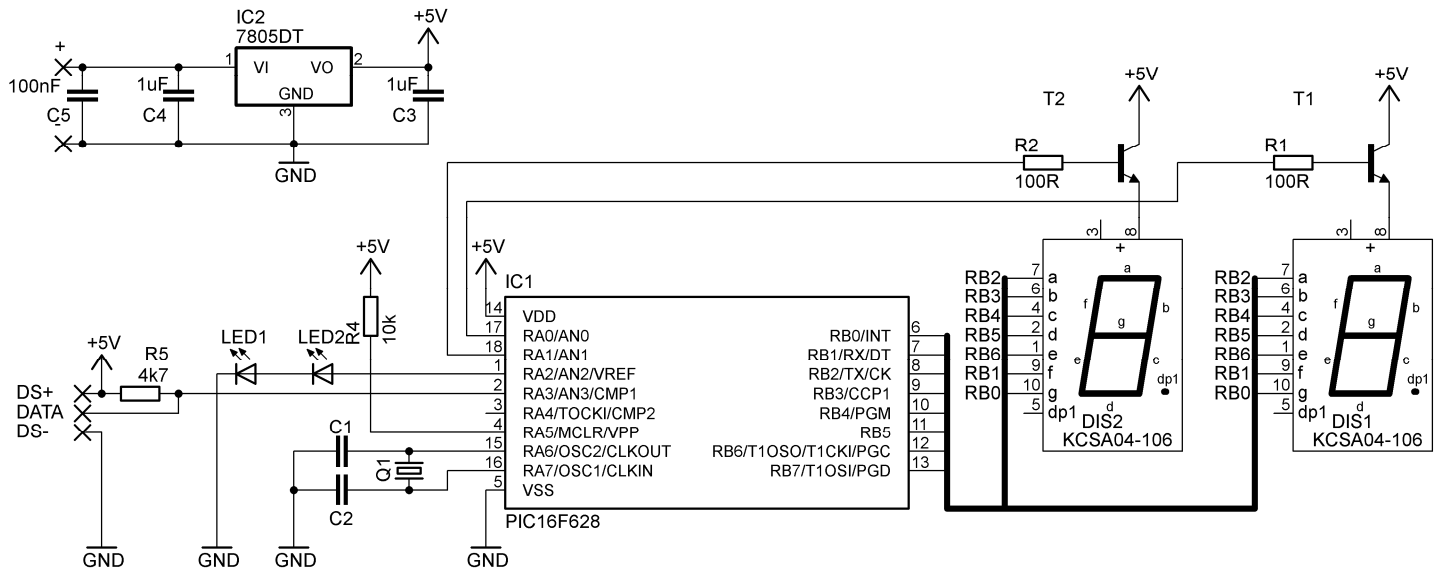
IC2
7805DT
+5V
+
100nF
C5
1uF
C4
1
VI
VO
2
GND
3
1uF
C3
GND

T2
+5V
T1
+5V
R2
100R
R1
100R

+5V
R4
10k
+5V
IC1
LED1
LED2
+5V
R5
4k7
DS+
DATA
DS-

14 VDD
17 RA0/AN0
18 RA1/AN1
1 RA2/AN2/VREF
2 RA3/AN3/CMP1
3 RA4/TOCKI/CMP2
4 RA5/MCLR/VPP
15 RA6/OSC2/CLKOUT
16 RA7/OSC1/CLKIN
5 VSS
PIC16F628

RB0/INT 6
RB1/RX/DT 7
RB2/TX/CK 8
RB3/CCP1 9
RB4/PGM 10
RB5 11
RB6/T1OSO/T1CKI/PGC 12
RB7/T1OSI/PGD 13

C1
C2
Q1

GND
GND
GND
GND

3
8
+
RB2 7 a
RB3 6 b
RB4 4 c
RB5 2 d
RB6 1 e
RB1 9 f
RB0 10 g
5 dp1
a
f
b
g
e
c
d
dp1
DIS2
KCSA04-106

3
8
+
RB2 7 a
RB3 6 b
RB4 4 c
RB5 2 d
RB6 1 e
RB1 9 f
RB0 10 g
5 dp1
a
f
b
g
e
c
d
dp1
DIS1
KCSA04-106